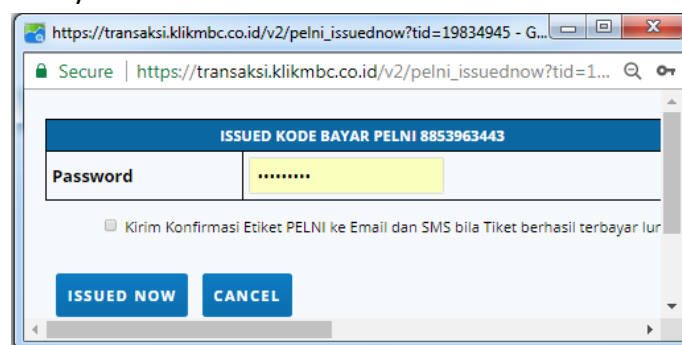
https://transaksi.klikmbc.co.id/v2/pelni_issuednow?tid=19834945 - G...

Secure | https://transaksi.klikmbc.co.id/v2/pelni_issuednow?tid=1...

| ISSUED KODE BAYAR PELNI 8853963443 | |
|---|---|
| Password | ••••••••• |

Kirim Konfirmasi Etiket PELNI ke Email dan SMS bila Tiket berhasil terbayar lur

ISSUED NOW CANCEL